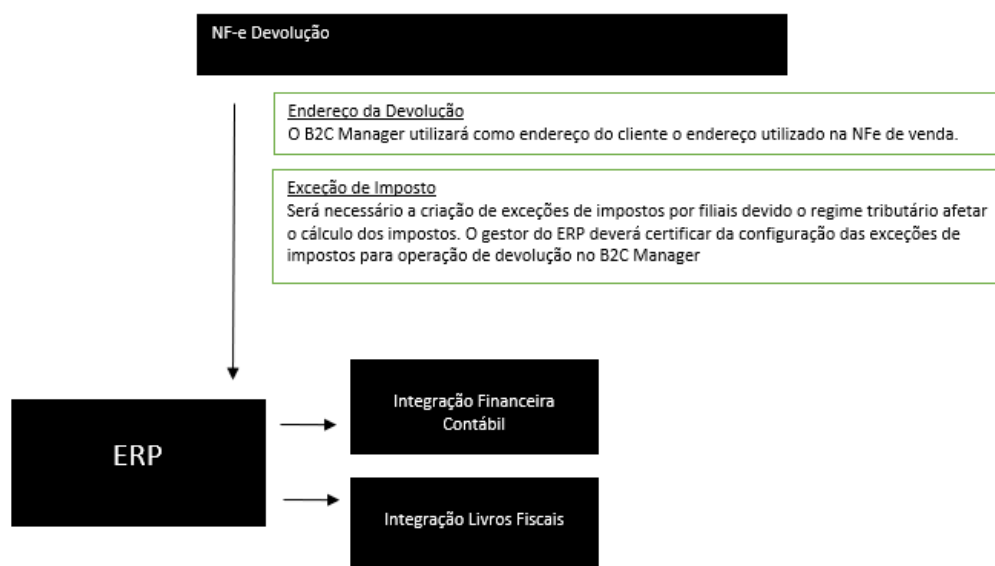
NF-e Devolução

Endereço da Devolução
O B2C Manager utilizará como endereço do cliente o endereço utilizado na NFe de venda.

Exceção de Imposto
Será necessário a criação de exceções de impostos por filiais devido o regime tributário afetar o cálculo dos impostos. O gestor do ERP deverá certificar da configuração das exceções de impostos para operação de devolução no B2C Manager

ERP

Integração Financeira Contábil

Integração Livros Fiscais